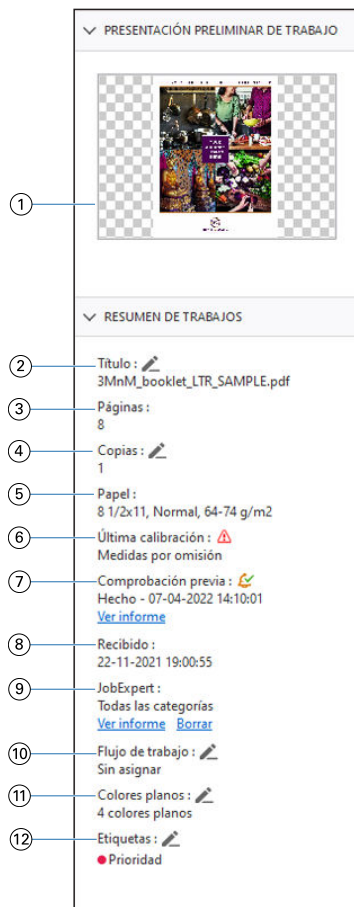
PRESENTACIÓN PRELIMINAR DE TRABAJO

1

RESUMEN DE TRABAJOS

2 Título :
3MnM_booklet_LTR_SAMPLE.pdf

3 Páginas :
8

4 Copias :
1

5 Papel :
8 1/2x11, Normal, 64-74 g/m2

6 Última calibración :
Medidas por omisión

7 Comprobación previa :
Hecho - 07-04-2022 14:10:01
Ver informe

8 Recibido :
22-11-2021 19:00:55

9 JobExpert :
Todas las categorías
Ver informe Borrar

10 Flujo de trabajo :
Sin asignar

11 Colores planos :
4 colores planos

12 Etiquetas :
Prioridad